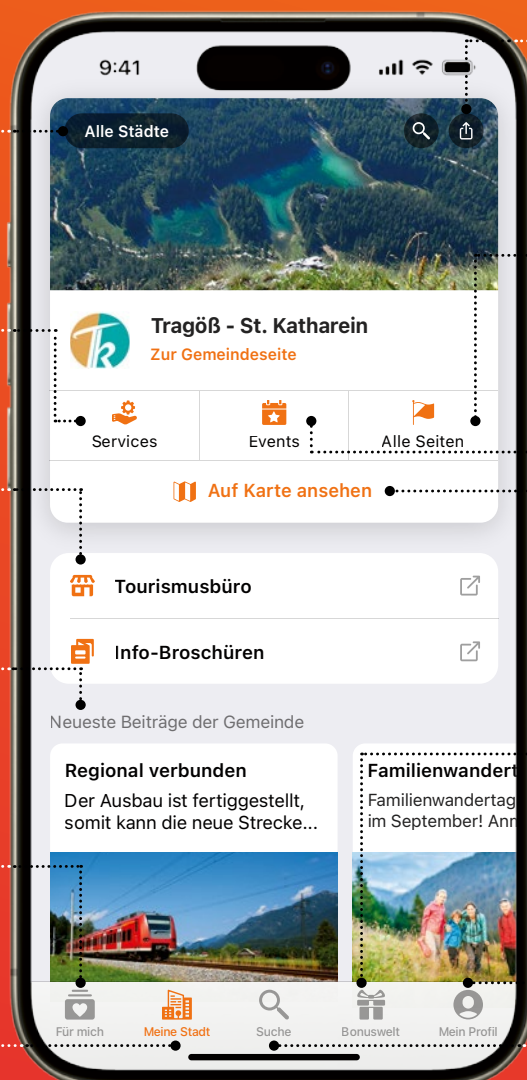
9:41

Alle Städte

Tk

Tragöß - St. Katharein

Zur Gemeindeseite

Services

Events

Alle Seiten

Auf Karte ansehen

Tourismusbüro

Info-Broschüren

Neueste Beiträge der Gemeinde

Regional verbunden

Der Ausbau ist fertiggestellt, somit kann die neue Strecke...

Familienwandert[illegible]

Familienwandertag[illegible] im September! Ann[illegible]

Für mich

Meine Stadt

Suche

Bonuswelt

Mein Profil